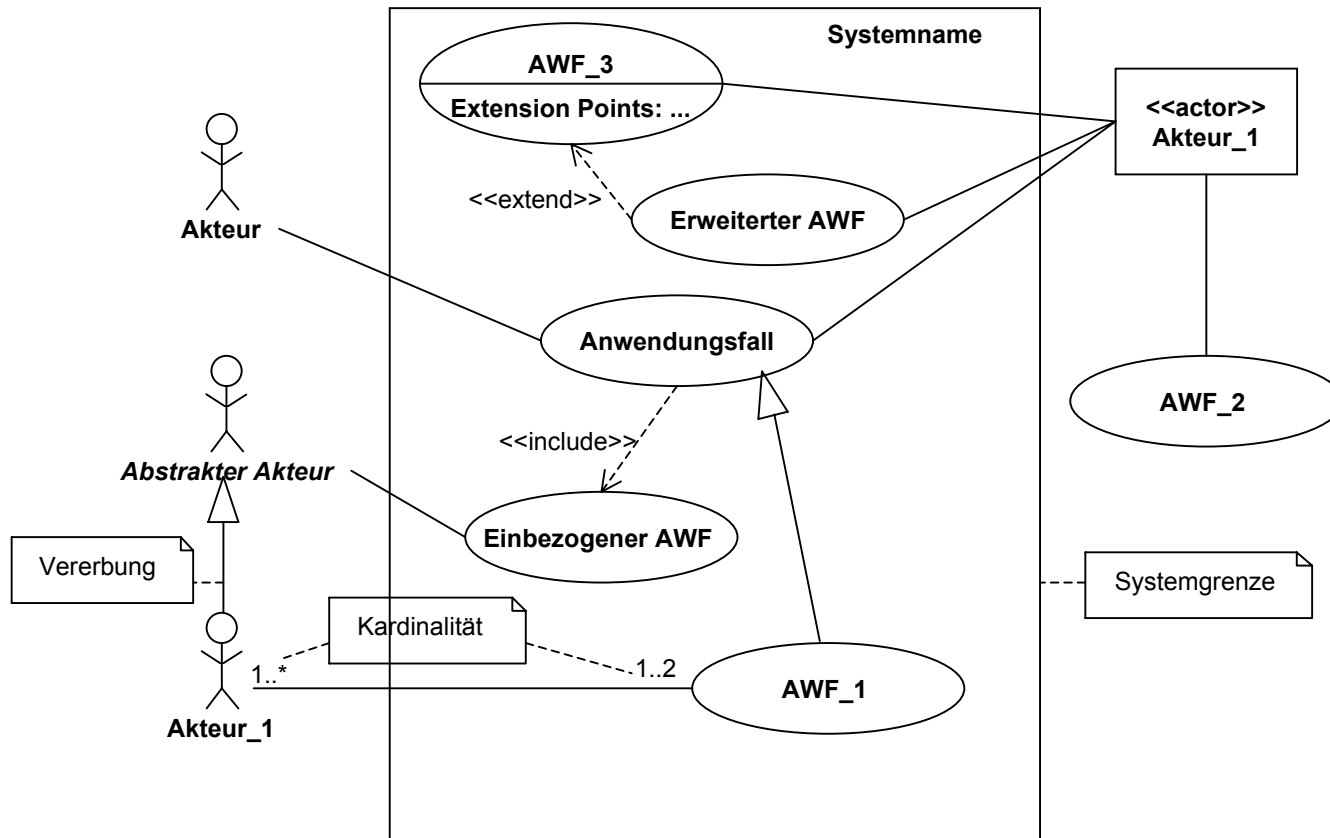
Systemname

AWF_3
Extension Points: ...

<<actor>>
Akteur_1

<<extend>>

Erweiterter AWF

Akteur

Anwendungsfall

AWF_2

<<include>>

Abstrakter Akteur

Einbezogener AWF

Vererbung

Systemgrenze

Kardinalität

1..*

1..2

AWF_1

Akteur_1